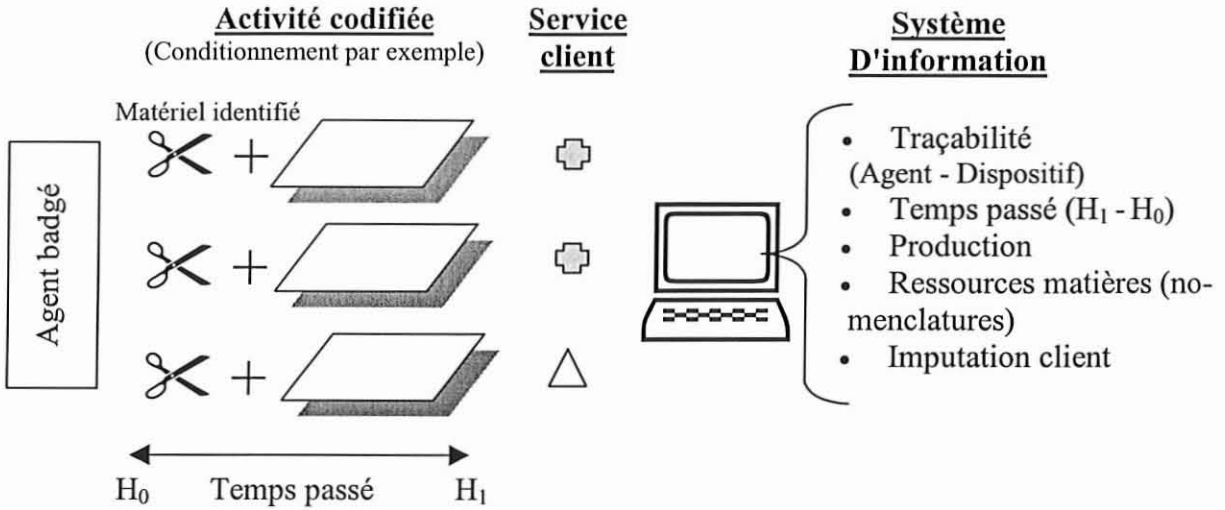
Agent badgé

**Activité codifiée**
(Conditionnement par exemple)

Matériel identifié

$H_0$ Temps passé $H_1$

**Service client**

**Système D'information**

- Traçabilité (Agent - Dispositif)
- Temps passé ($H_1$ - $H_0$)
- Production
- Ressources matières (nomenclatures)
- Imputation client